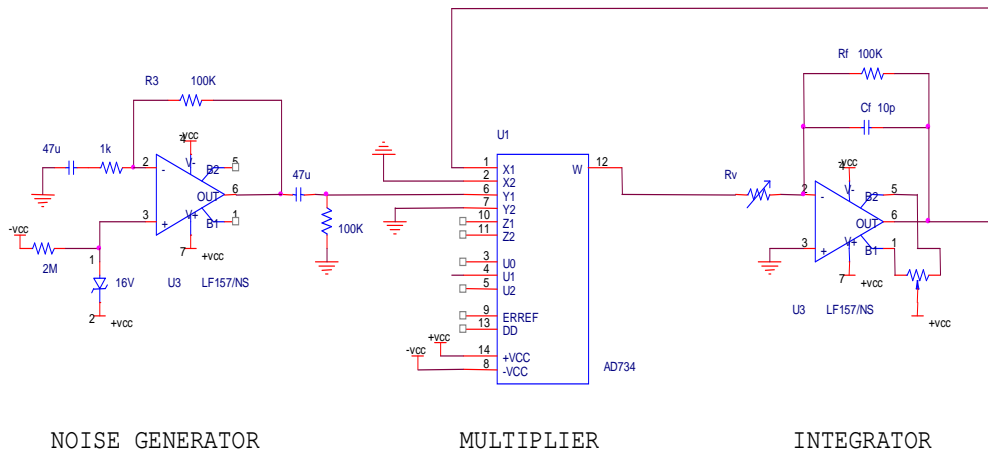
R3 100K
47u 1k
2 - V- B2 5
+vcc
OUT 6
3 + V+ B1 1
7 +vcc
-vcc
2M
1
16V
2 +vcc
U3 LF157/NS
47u
100K
U1
1 X1
2 X2
6 Y1
7 Y2
10 Z1
11 Z2
3 U0
4 U1
5 U2
9 ERREF
13 DD
+vcc 14 +VCC
-vcc 8 -VCC
W 12
AD734
Rf 100K
Cf 10p
Rv
2 - V- B2 5
+vcc
OUT 6
3 + V+ B1 1
7 +vcc
U3 LF157/NS
+vcc
NOISE GENERATOR
MULTIPLIER
INTEGRATOR